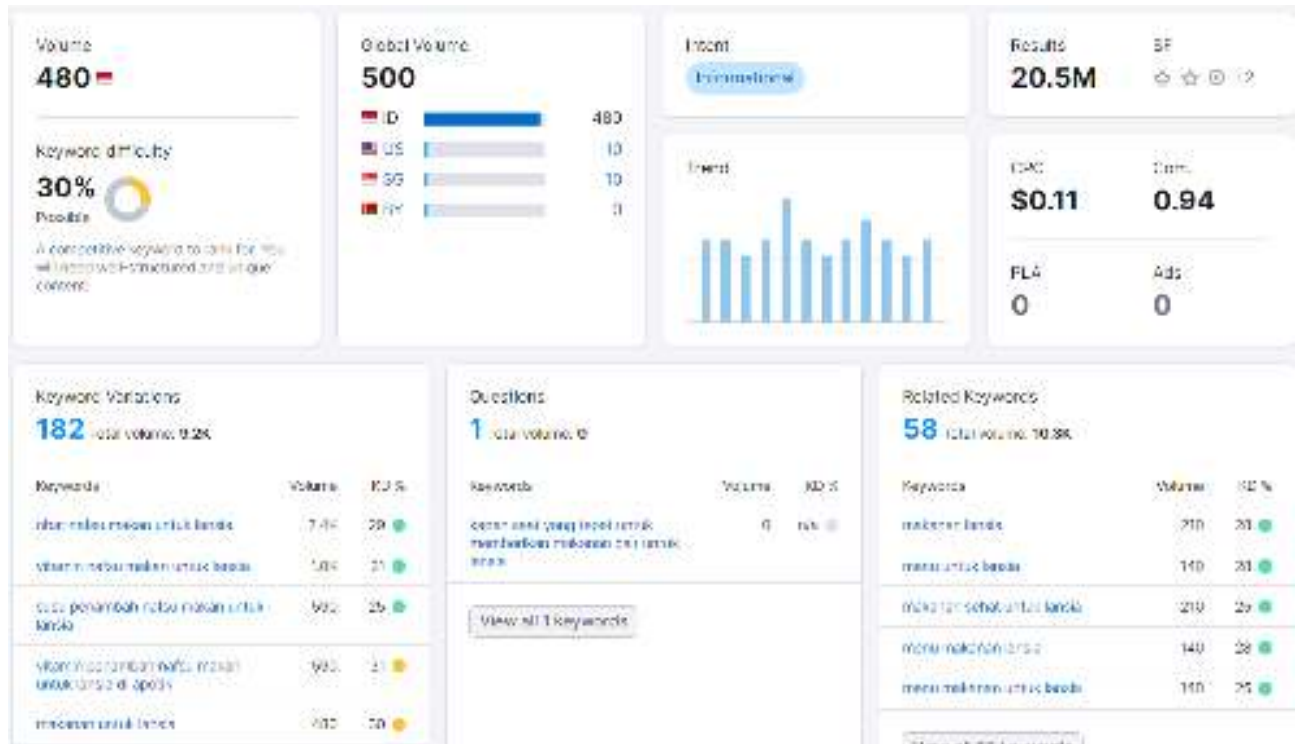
Volume
480

Keyword difficulty
30%
Possible
A competitive keyword to rank for. You will need well-structured and unique content.

Global Volume
500

| | | |
|---|---|---|
| ID | | 480 |
| US | | 10 |
| SG | | 10 |
| MY | | 0 |

Intent
Informational

Trend

Results
20.5M

SF

CPC
$0.11

Com.
0.94

PLA
0

Ads
0

Keyword Variations
182 Total volume: 9.2K

| Keywords | Volume | KD % |
|---|---|---|
| vitamin nafsu makan untuk lansia | 2.4K | 29 |
| vitamin nafsu makan untuk lansia | 590 | 31 |
| susu penambah nafsu makan untuk lansia | 590 | 25 |
| vitamin penambah nafsu makan untuk lansia di apotik | 590 | 31 |
| makanan untuk lansia | 480 | 30 |

Questions
1 Total volume: 0

| Keywords | Volume | KD % |
|---|---|---|
| cara apa yang tepat untuk membentuk makanan bagi untuk lansia | 0 | n/a |

View all 1 keywords

Related Keywords
58 Total volume: 10.9K

| Keywords | Volume | KD % |
|---|---|---|
| makanan lansia | 210 | 20 |
| menu untuk lansia | 140 | 20 |
| makanan sehat untuk lansia | 210 | 25 |
| menu makanan lansia | 140 | 28 |
| menu makanan untuk lansia | 140 | 25 |

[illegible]